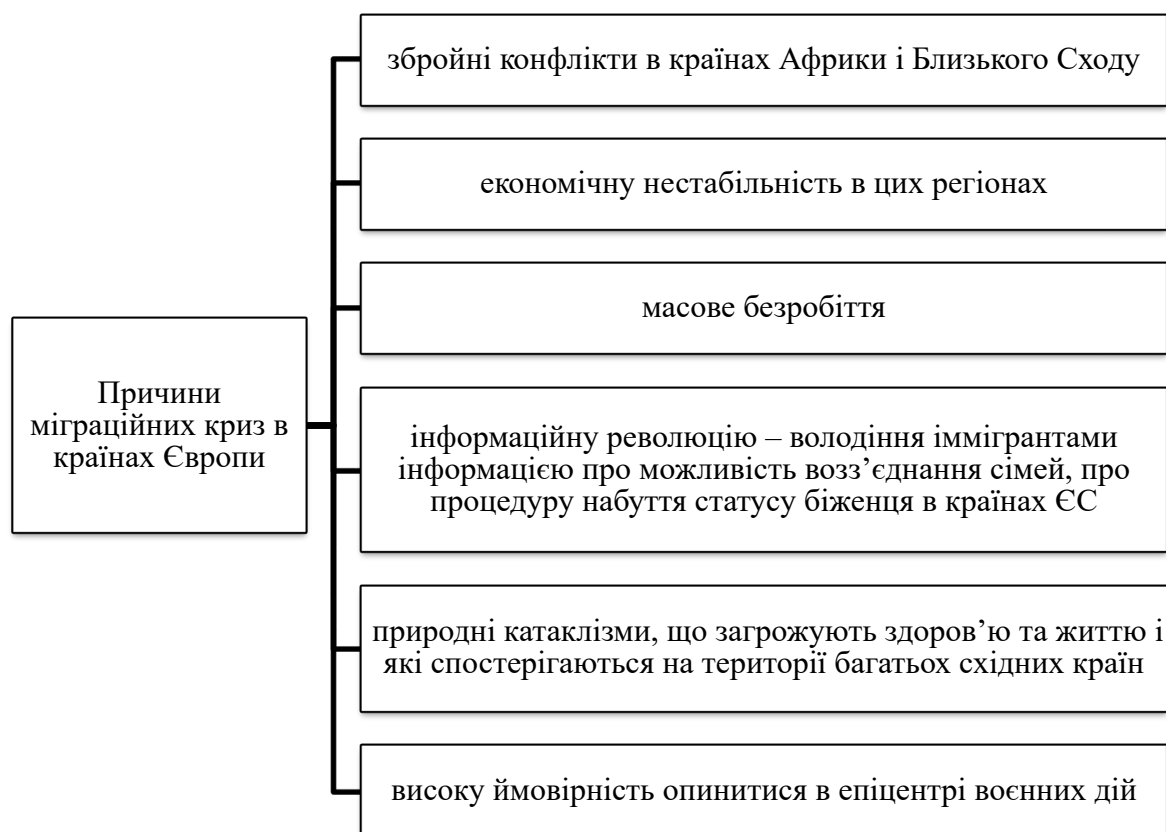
Причини міграційних криз в країнах Європи

збройні конфлікти в країнах Африки і Близького Сходу

економічну нестабільність в цих регіонах

масове безробіття

інформаційну революцію – володіння іммігрантами інформацією про можливість возз’єднання сімей, про процедуру набуття статусу біженця в країнах ЄС

природні катаклізми, що загрожують здоров’ю та життю і які спостерігаються на території багатьох східних країн

високу ймовірність опинитися в епіцентрі воєнних дій